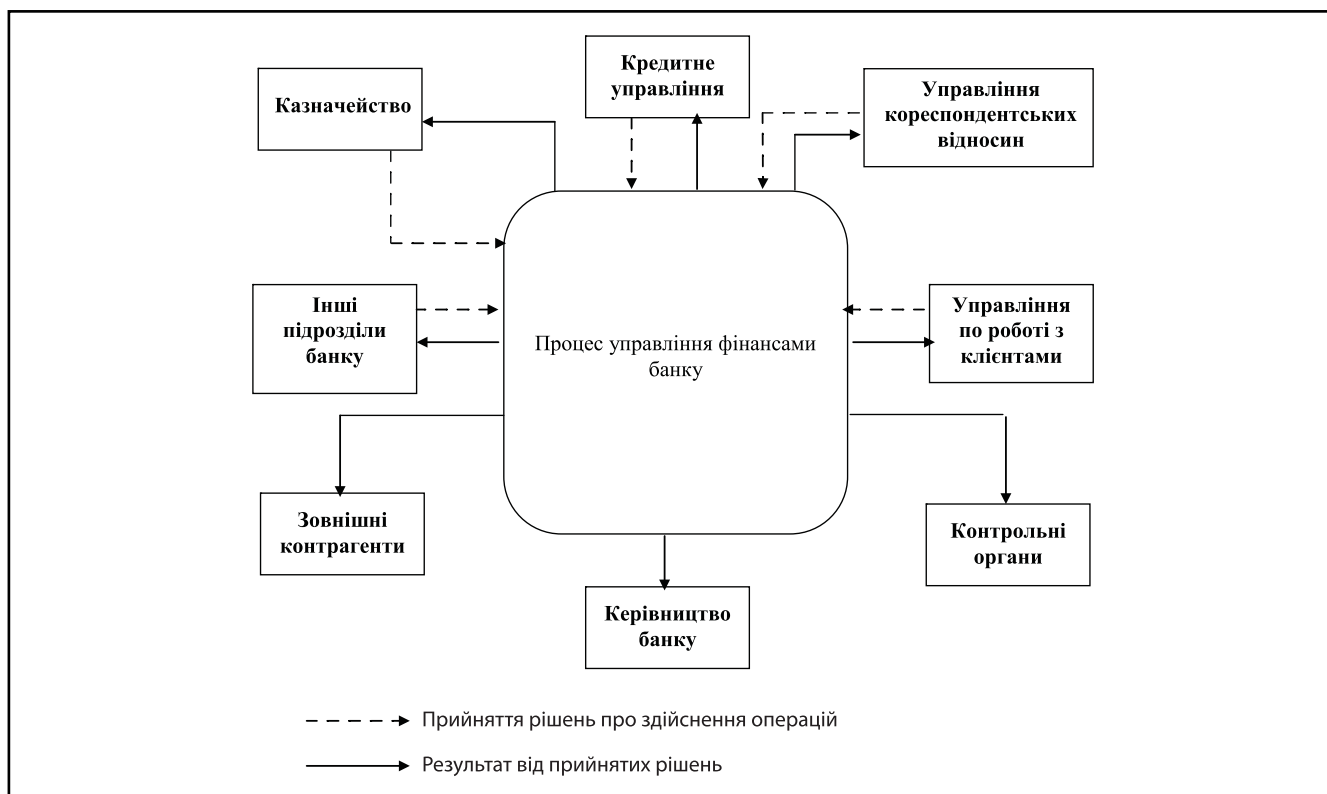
Кредитне управління

Казначейство

Управління кореспондентських відносин

Інші підрозділи банку

Процес управління фінансами банку

Управління по роботі з клієнтами

Зовнішні контрагенти

Контрольні органи

Керівництво банку

Прийняття рішень про здійснення операцій

Результат від прийнятих рішень